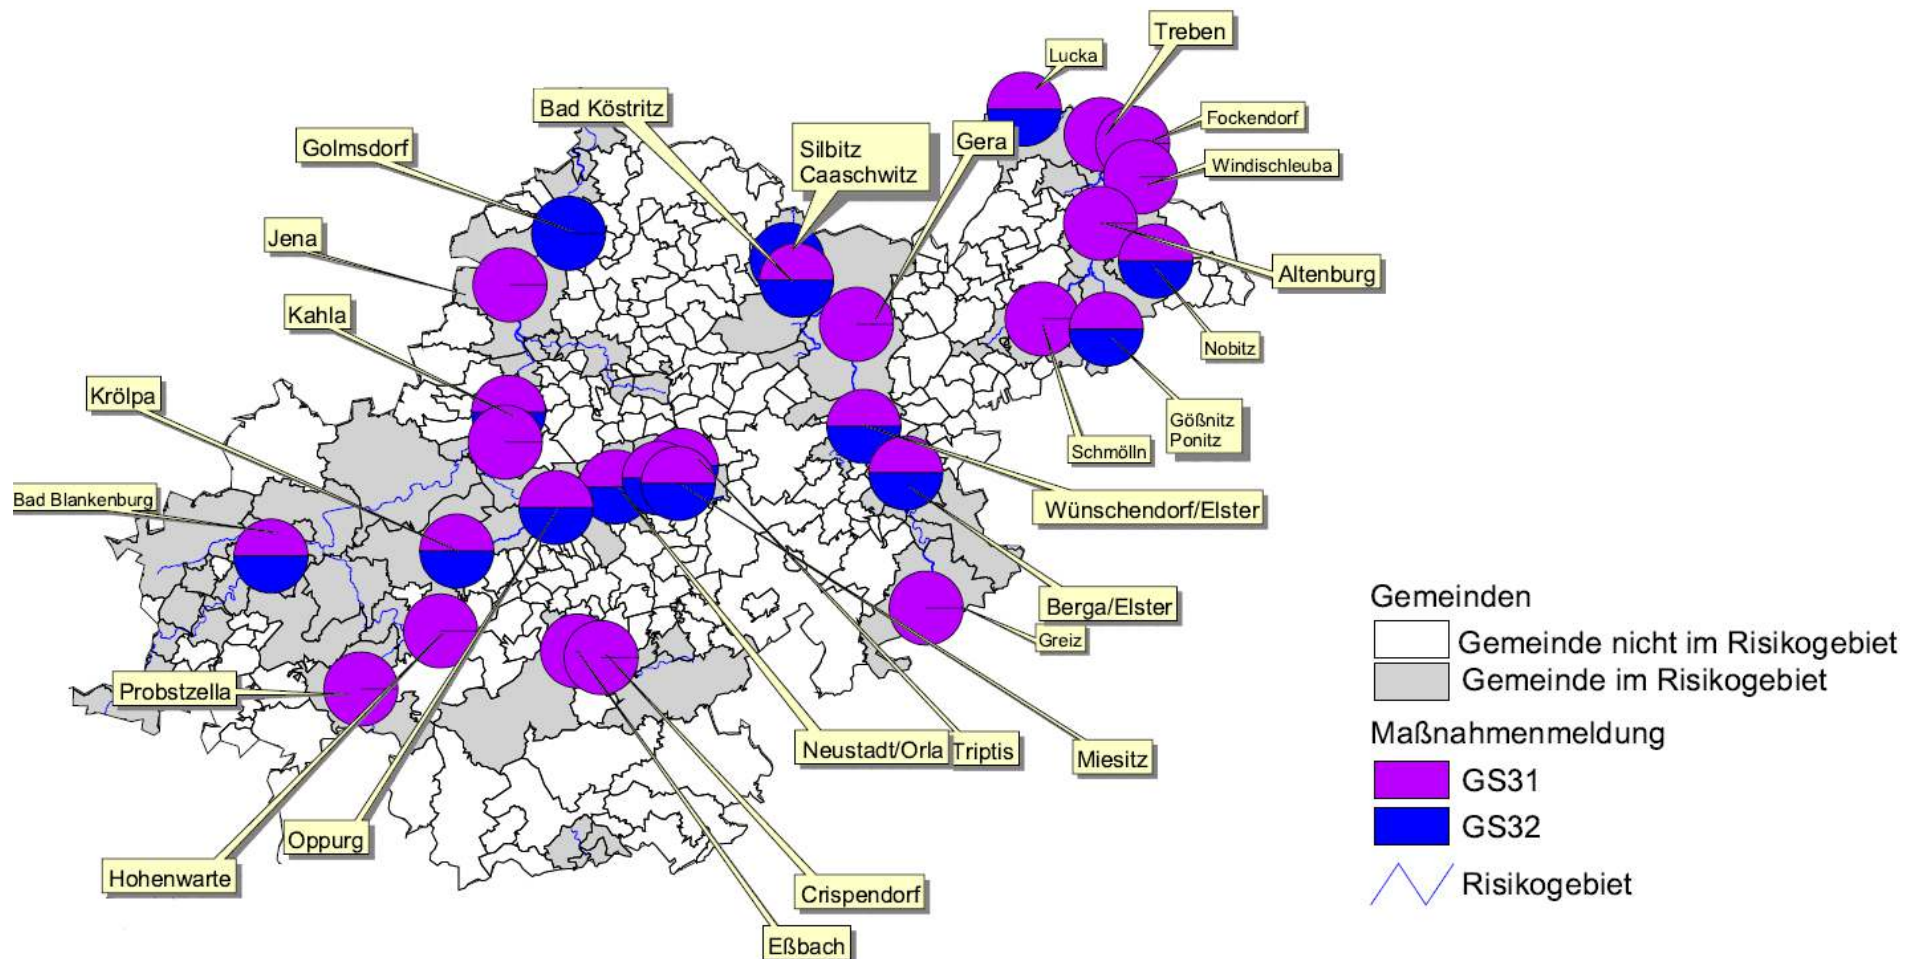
Lucka
Treben
Bad Köstritz
Fockendorf
Golmsdorf
Silbitz Caaschwitz
Gera
Windischleuba
Jena
Altenburg
Kahla
Nobitz
Krölpa
Gößnitz Ponitz
Schmölln
Wünschendorf/Elster
Bad Blankenburg
Berga/Elster
Greiz
Probstzella
Neustadt/Orla
Triptis
Miesitz
Oppurg
Hohenwarte
Crispendorf
Eßbach

Gemeinden
Gemeinde nicht im Risikogebiet
Gemeinde im Risikogebiet
Maßnahmenmeldung
GS31
GS32
Risikogebiet